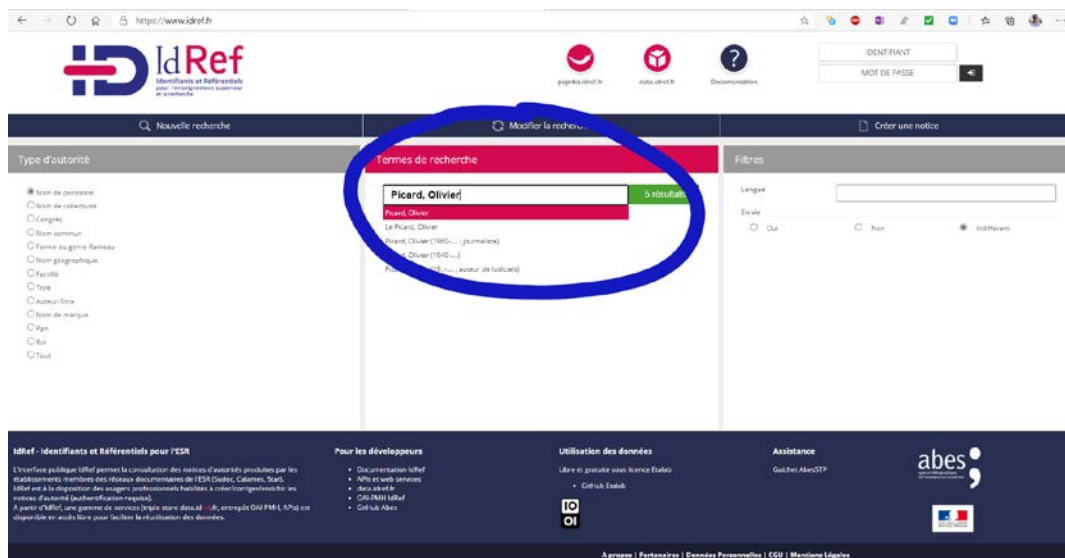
https://www.idref.fr

IdRef
Identifiants et Référentiels pour l'enseignement supérieur et la recherche

paprika.idref.fr  data.idref.fr  Documentation

IDENTIFIANT
MOT DE PASSE

Nouvelle recherche  Modifier la recherche  Créer une notice

Type d'autorité
Nom de personne
Nom de collectivité
Congrès
Nom commun
Forme ou genre Rameau
Nom géographique
Famille
Titre
Auteur-Titre
Nom de marque
Ppn
Rcr
Tous

Termes de recherche
Picard, Olivier  5 résultats
Picard, Olivier
Le Picard, Olivier
Picard, Olivier (1980-.... ; journaliste)
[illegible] Olivier (1940-....)
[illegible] (19..-.... ; auteur de logiciels)

Filtres
Langue
En vie
Oui  Non  Indifférent

IdRef - Identifiants et Référentiels pour l'ESR
L'interface publique IdRef permet la consultation des notices d'autorités produites par les établissements membres des réseaux documentaires de l'ESR (Sudoc, Calames, Star). IdRef est à la disposition des usagers professionnels habilités à créer/corriger/enrichir les notices d'autorité (authentification requise).
A partir d'IdRef, une gamme de services (triple store data.idref.fr, entrepôt OAI PMH, APIs) est disponible en accès libre pour faciliter la réutilisation des données.

Pour les développeurs
• Documentation IdRef
• APIs et web services
• data.idref.fr
• OAI-PMH IdRef
• GitHub Abes

Utilisation des données
Libre et gratuite sous licence Etalab
• GitHub Etalab

Assistance
Guichet AbesSTP

abes

A propos | Partenaires | Données Personnelles | CGU | Mentions Légales